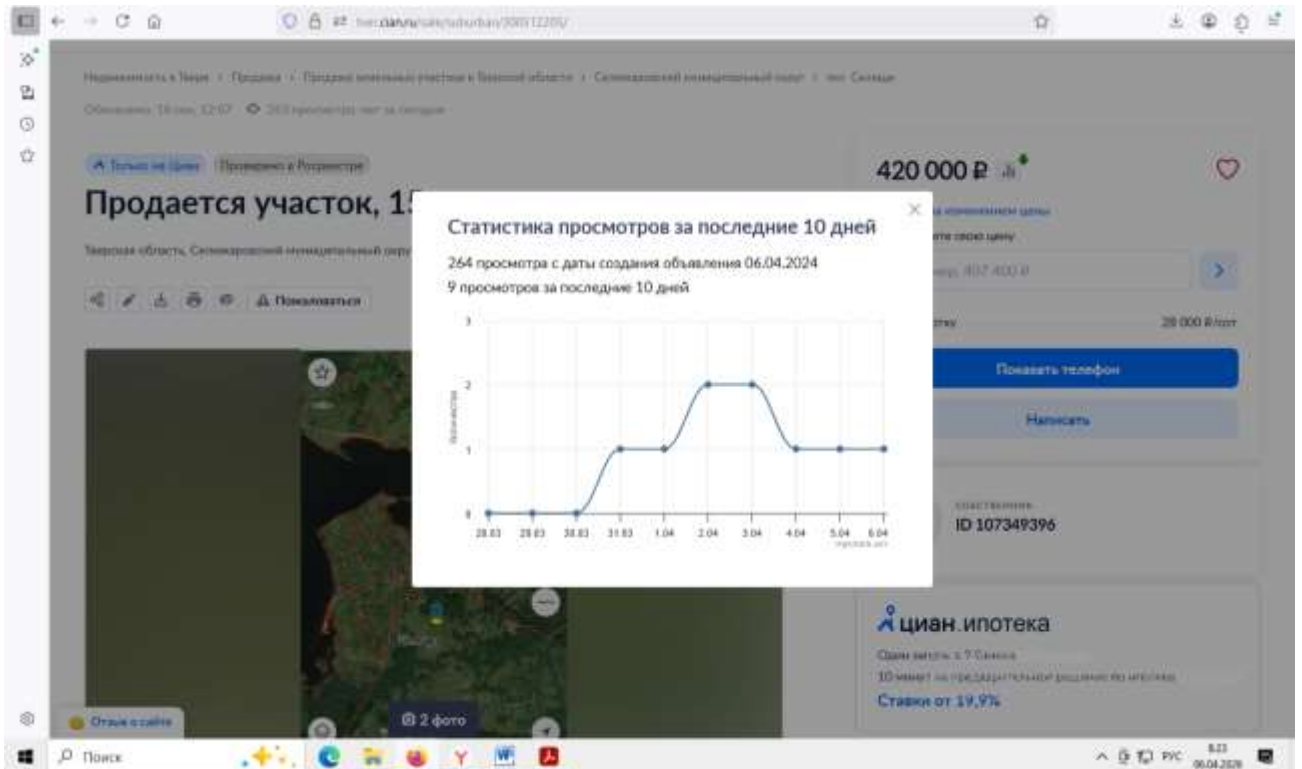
tver.cian.ru/sale/suburban/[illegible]

Недвижимость в Твери › Продажа › Продажа земельных участков в Тверской области › Селижаровский муниципальный округ › пос. Селище

Обновлено: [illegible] 263 просмотра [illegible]

Только на Циан Проверено в Росреестре

Продается участок, 15

Тверская область, Селижаровский муниципальный окру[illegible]

Пожаловаться

420 000 ₽

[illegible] изменением цены

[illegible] свою цену

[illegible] 407 400 ₽

28 000 ₽/сот

Показать телефон

Написать

ID 107349396

циан.ипотека

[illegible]

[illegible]

Ставки от 19,9%

Статистика просмотров за последние 10 дней

264 просмотра с даты создания объявления 06.04.2024

9 просмотров за последние 10 дней

3
2
1
0

Просмотры

28.03 29.03 30.03 31.03 1.04 2.04 3.04 4.04 5.04 6.04

2 фото

Отзыв о сайте

Поиск

РУС 8:23 06.04.2024